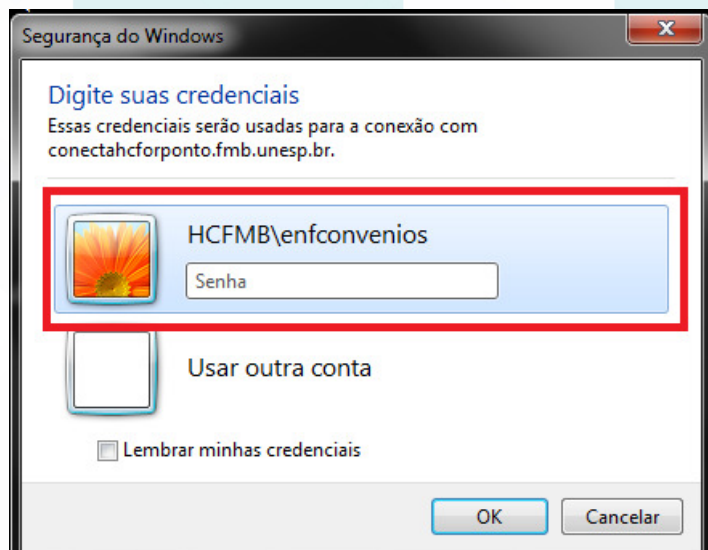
Segurança do Windows

Digite suas credenciais

Essas credenciais serão usadas para a conexão com conectahcforponto.fmb.unesp.br.

HCFMB\enfconvenios

Senha

Usar outra conta

Lembrar minhas credenciais

OK

Cancelar